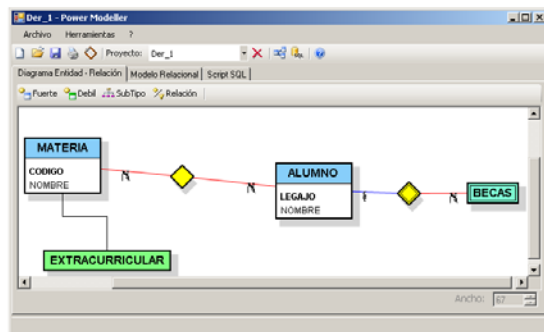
Der_1 - Power Modeller

Archivo Herramientas ?

Proyecto: Der_1

Diagrama Entidad - Relación | Modelo Relacional | Script SQL

Fuerte Debil SubTipo Relación

MATERIA
CODIGO
NOMBRE

N

N

ALUMNO
LEGAJO
NOMBRE

1

N

BECAS

EXTRACURRICULAR

Ancho: 67